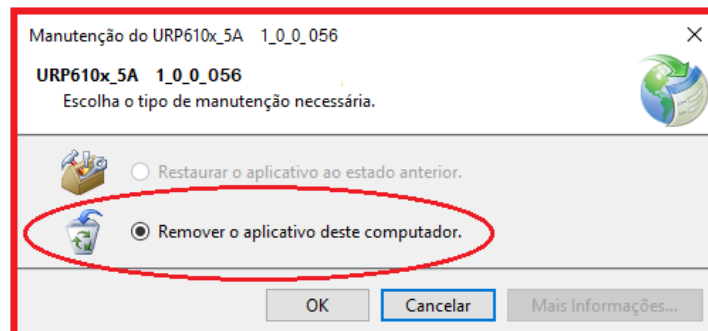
Manutenção do URP610x_5A 1_0_0_056

URP610x_5A 1_0_0_056
Escolha o tipo de manutenção necessária.

Restaurar o aplicativo ao estado anterior.

Remover o aplicativo deste computador.

OK Cancelar Mais Informações...